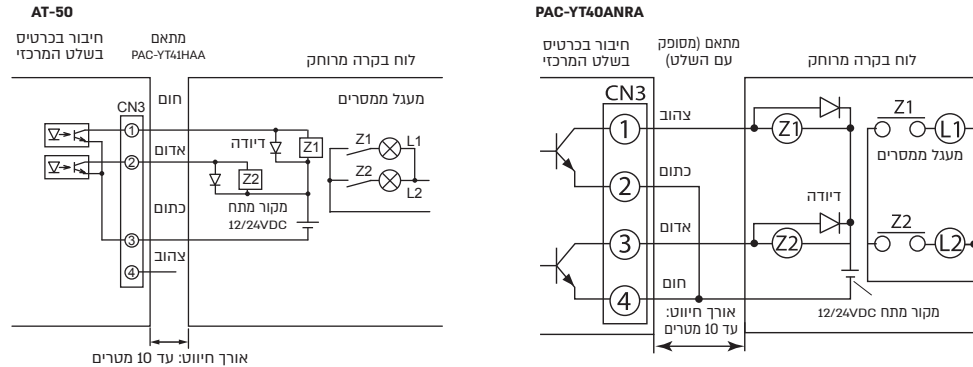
AT-50

חיבור בכרטיס בשלט המרכזי

מתאם PAC-YT41HAA

לוח בקרה מרוחק

CN3

חום

מעגל ממסרים

①

אדום

דיודה

Z1

Z1

L1

②

Z2

Z2

L2

כתום

מקור מתח 12/24VDC

③

צהוב

④

אורך חיווט: עד 10 מטרים

PAC-YT40ANRA

חיבור בכרטיס בשלט המרכזי

מתאם (מסופק עם השלט)

לוח בקרה מרוחק

CN3

צהוב

①

Z1

Z1

L1

מעגל ממסרים

כתום

②

דיודה

אדום

③

Z2

Z2

L2

חום

④

אורך חיווט: עד 10 מטרים

מקור מתח 12/24VDC